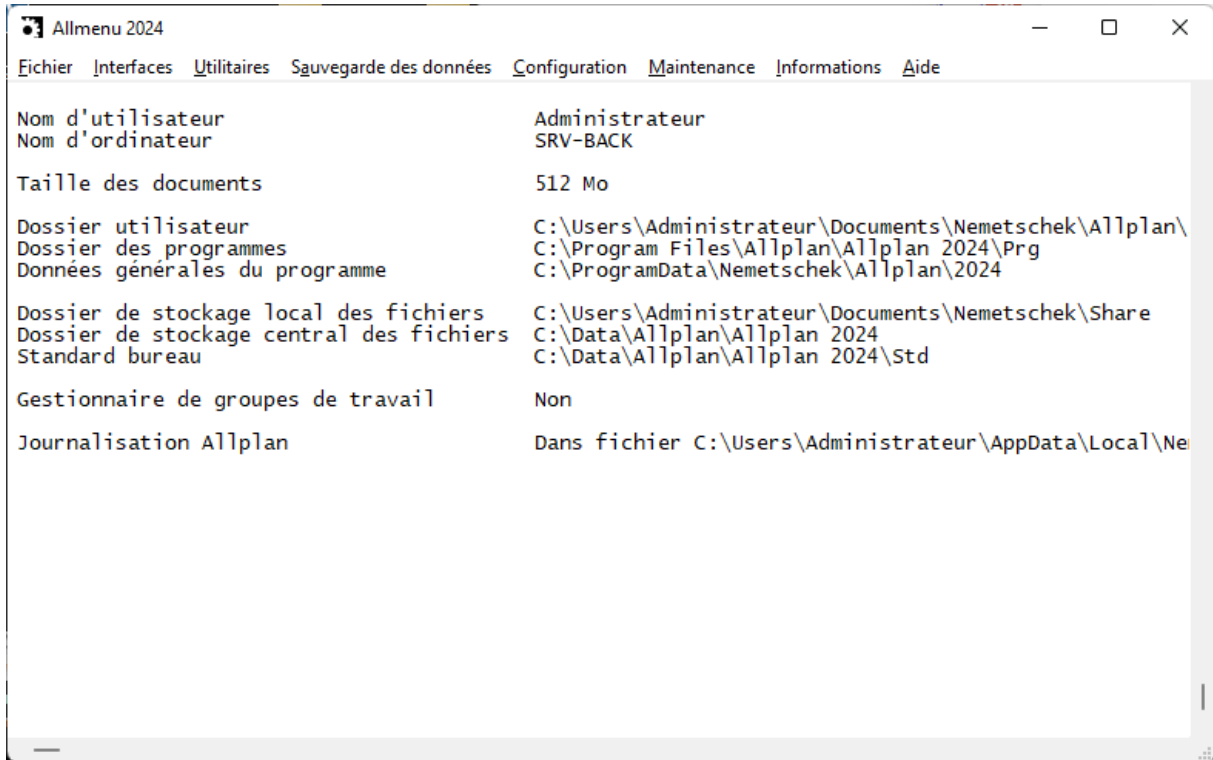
Allmenu 2024

Fichier Interfaces Utilitaires Sauvegarde des données Configuration Maintenance Informations Aide

| | |
|---|---|
| Nom d'utilisateur | Administrateur |
| Nom d'ordinateur | SRV-BACK |
| Taille des documents | 512 Mo |
| Dossier utilisateur | C:\Users\Administrateur\Documents\Nemetschek\Allplan\ |
| Dossier des programmes | C:\Program Files\Allplan\Allplan 2024\Prg |
| Données générales du programme | C:\ProgramData\Nemetschek\Allplan\2024 |
| Dossier de stockage local des fichiers | C:\Users\Administrateur\Documents\Nemetschek\Share |
| Dossier de stockage central des fichiers | C:\Data\Allplan\Allplan 2024 |
| Standard bureau | C:\Data\Allplan\Allplan 2024\Std |
| Gestionnaire de groupes de travail | Non |
| Journalisation Allplan | Dans fichier C:\Users\Administrateur\AppData\Local\Ne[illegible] |